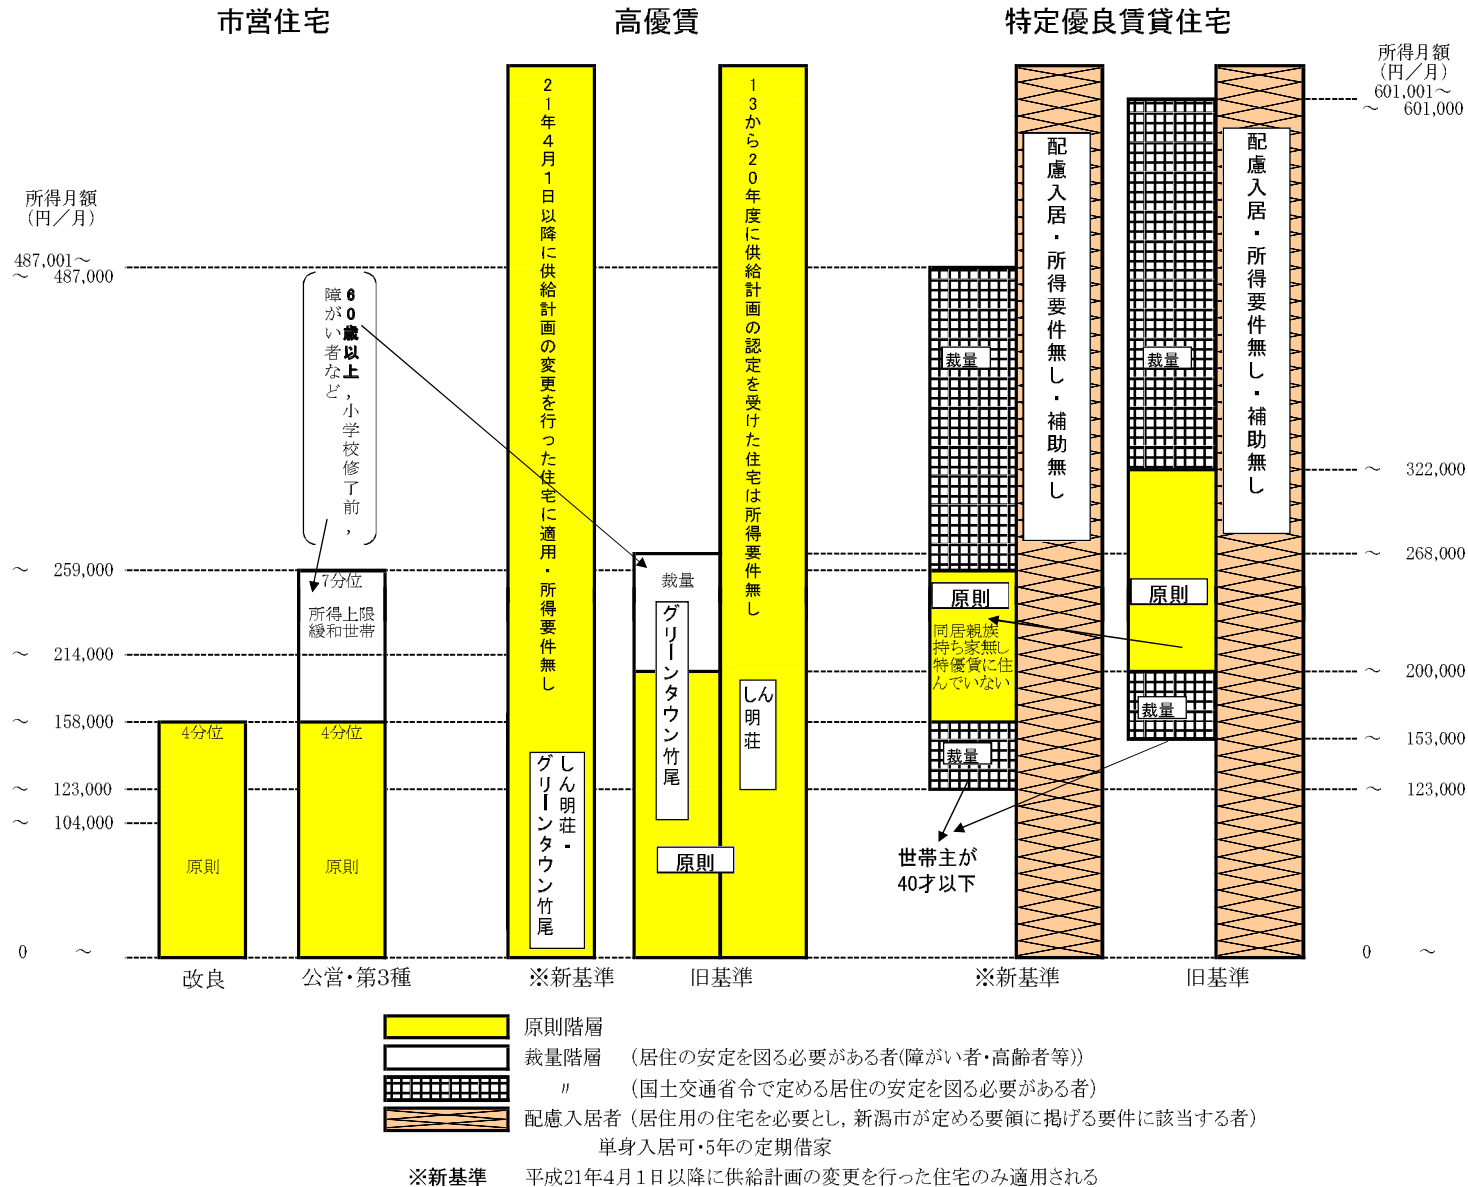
市営住宅

高優賃

特定優良賃貸住宅

所得月額（円／月）

所得月額（円／月）

601,001～
～ 601,000

487,001～
～ 487,000

～ 322,000

～ 268,000

～ 259,000

～ 214,000

～ 200,000

～ 158,000

～ 153,000

～ 123,000

～ 123,000

～ 104,000

0 ～

0 ～

21年4月1日以降に供給計画の変更を行った住宅に適用・所得要件無し

13から20年度に供給計画の認定を受けた住宅は所得要件無し

配慮入居・所得要件無し・補助無し

配慮入居・所得要件無し・補助無し

60歳以上，小学校修了前，障がい者など

7分位

所得上限緩和世帯

4分位

原則

4分位

原則

しん明荘・グリーンタウン竹尾

裁量

グリーンタウン竹尾

原則

しん明荘

裁量

原則

同居親族持ち家無し特優賃に住んでいない

裁量

裁量

原則

裁量

世帯主が40才以下

改良

公営・第3種

※新基準

旧基準

※新基準

旧基準

原則階層

裁量階層 （居住の安定を図る必要がある者(障がい者・高齢者等)）

〃 （国土交通省令で定める居住の安定を図る必要がある者）

配慮入居者（居住用の住宅を必要とし，新潟市が定める要領に掲げる要件に該当する者）
単身入居可・5年の定期借家

※新基準 平成21年4月1日以降に供給計画の変更を行った住宅のみ適用される